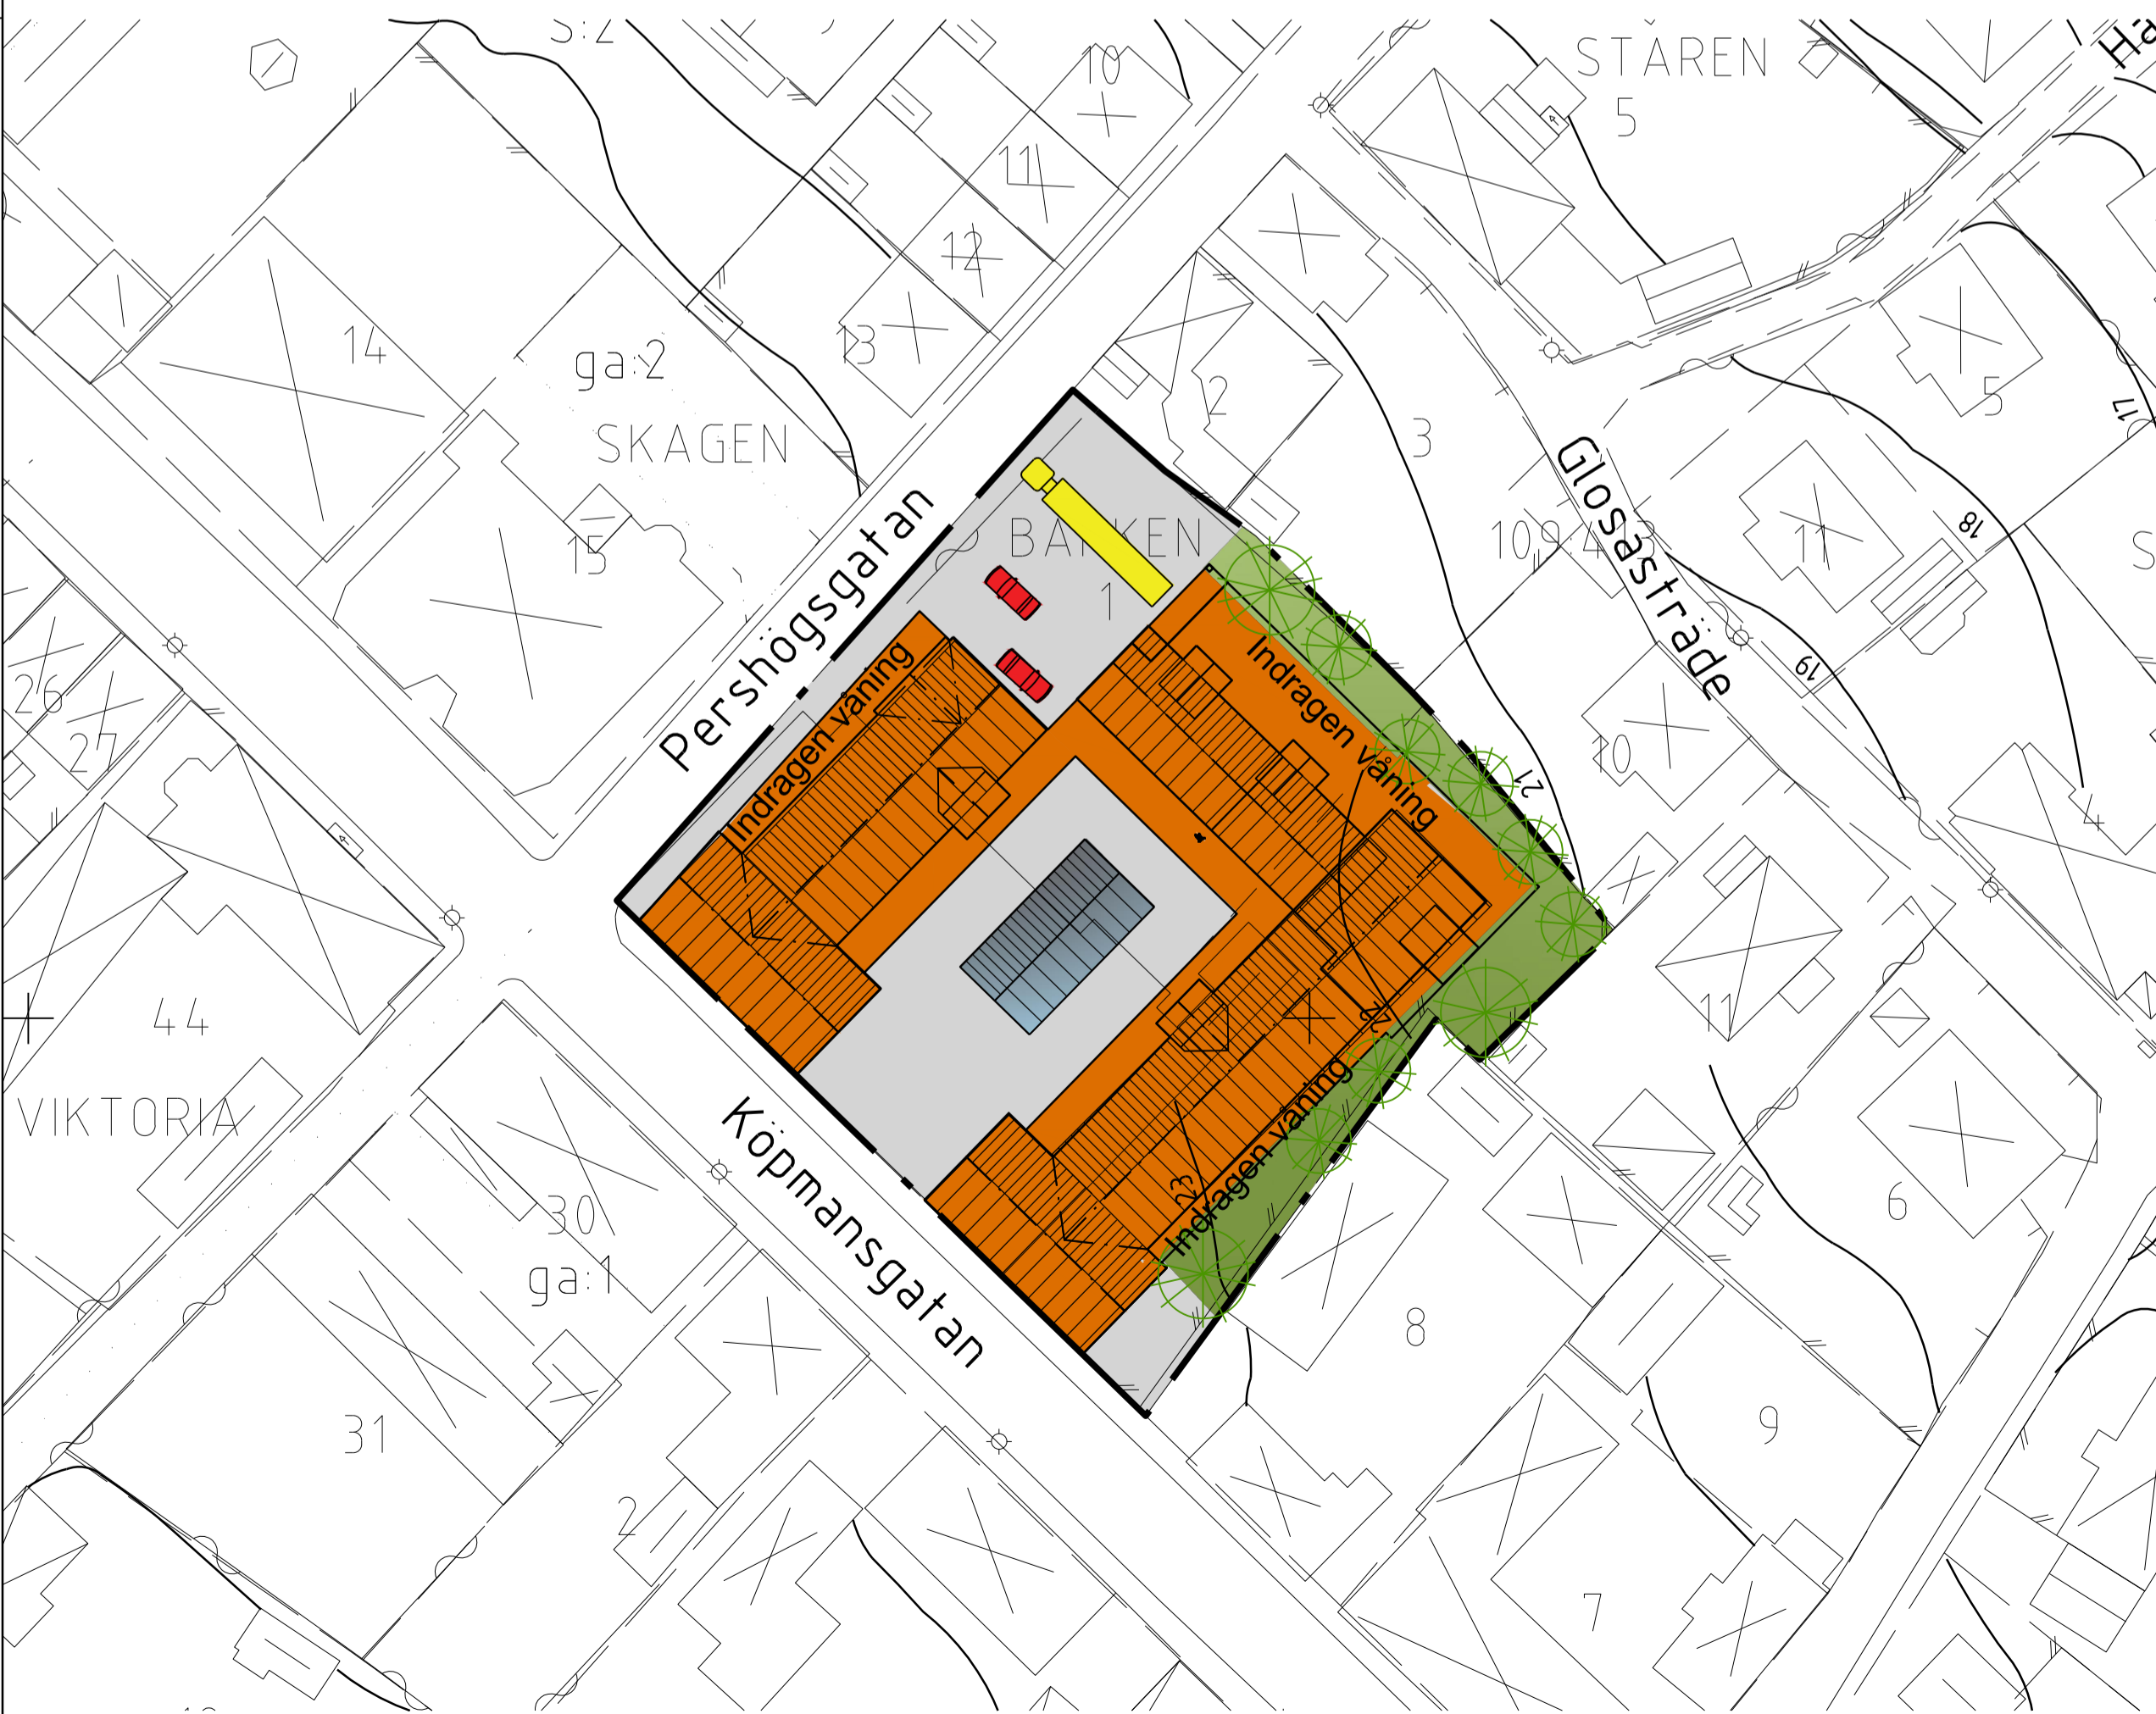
S:2
10
STAREN
5
11
12
13
14
ga:2
SKAGEN
2
3
5
17
Glosasträde
BACKEN
1
109:4
11
18
15
Pershögsgatan
Indragen våning
Indragen våning
19
26
27
10
21
4
44
VIKTORIA
Indragen våning
22
11
Köpmansgatan
6
30
ga:1
23
8
31
9
2
7